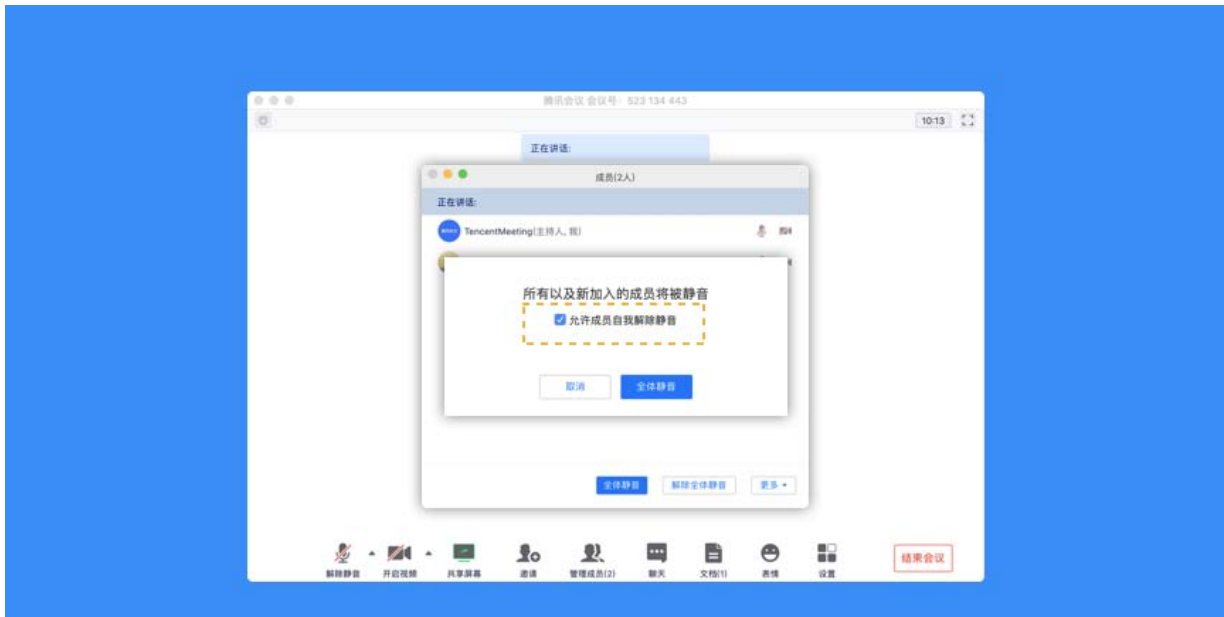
腾讯会议 会议号：523 134 443

10:13

正在讲话:

成员(2人)

正在讲话:

TencentMeeting(主持人, 我)

所有以及新加入的成员将被静音

允许成员自我解除静音

取消

全体静音

全体静音

解除全体静音

更多

解除静音

开启视频

共享屏幕

邀请

管理成员(2)

聊天

文档(1)

表情

设置

结束会议